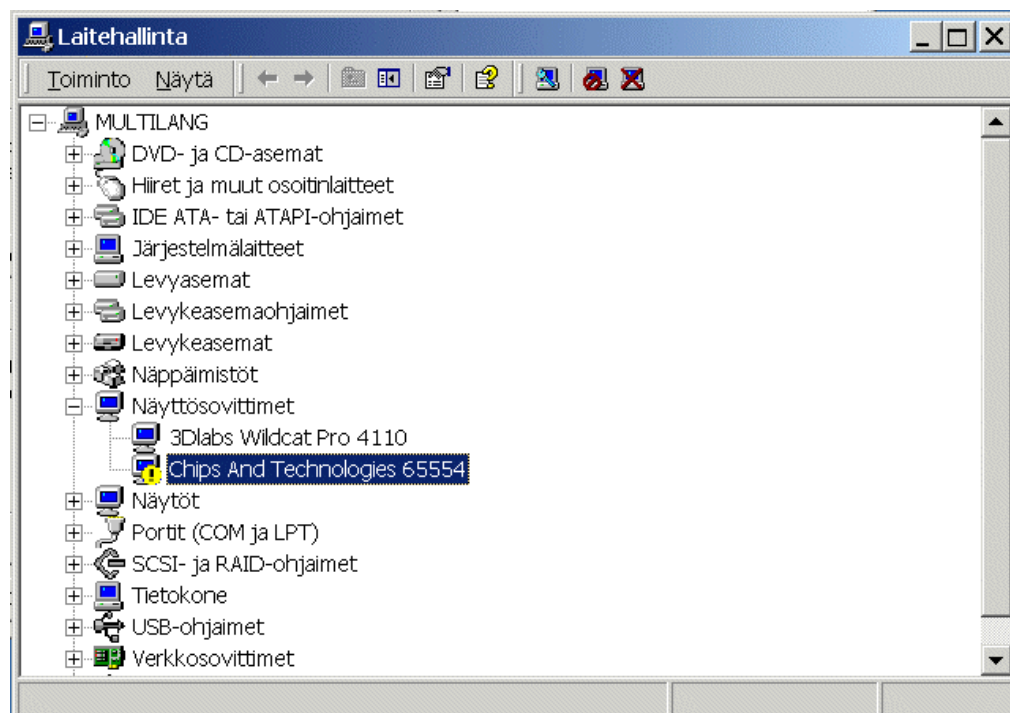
Laitehallinta

Toiminto Näytä

MULTILANG
DVD- ja CD-asemat
Hiiret ja muut osoitinlaitteet
IDE ATA- tai ATAPI-ohjaimet
Järjestelmälaitteet
Levyasemat
Levykeasemaohjaimet
Levykeasemat
Näppäimistöt
Näyttösovittimet
3Dlabs Wildcat Pro 4110
Chips And Technologies 65554
Näytöt
Portit (COM ja LPT)
SCSI- ja RAID-ohjaimet
Tietokone
USB-ohjaimet
Verkkosovittimet